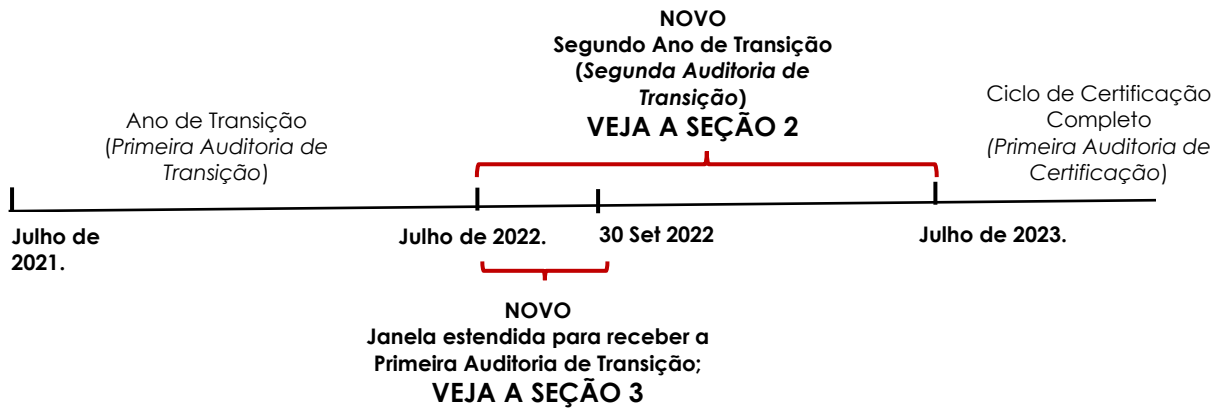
NOVO
Segundo Ano de Transição
(Segunda Auditoria de Transição)
VEJA A SEÇÃO 2

Ano de Transição
(Primeira Auditoria de Transição)

Ciclo de Certificação Completo
(Primeira Auditoria de Certificação)

Julho de 2021.

Julho de 2022.

30 Set 2022

Julho de 2023.

NOVO
Janela estendida para receber a Primeira Auditoria de Transição;
VEJA A SEÇÃO 3